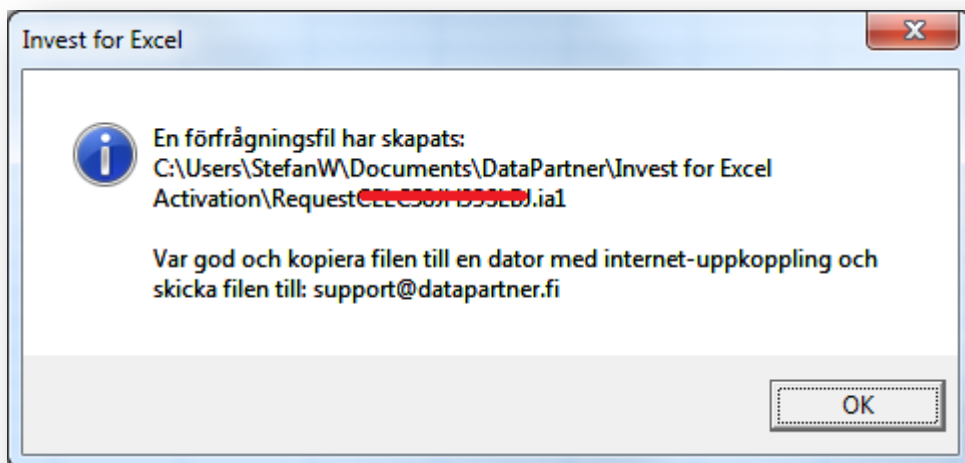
Invest for Excel

En förfrågningsfil har skapats:
C:\Users\StefanW\Documents\DataPartner\Invest for Excel Activation\Request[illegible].ia1

Var god och kopiera filen till en dator med internet-uppkoppling och skicka filen till: support@datapartner.fi

OK